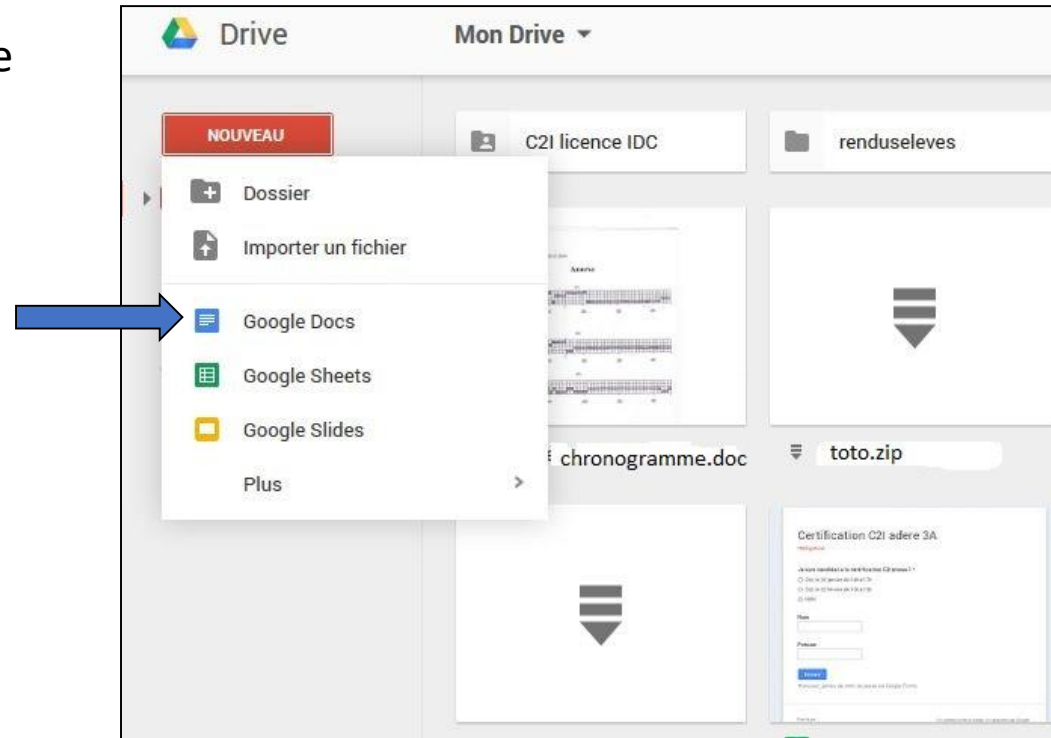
e

Drive

Mon Drive

NOUVEAU

Dossier

Importer un fichier

Google Docs

Google Sheets

Google Slides

Plus

C2I licence IDC

renduseleves

Annexe

chronogramme.doc

toto.zip

Certification C2I adere 3A

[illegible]

Nom

Prénom

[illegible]